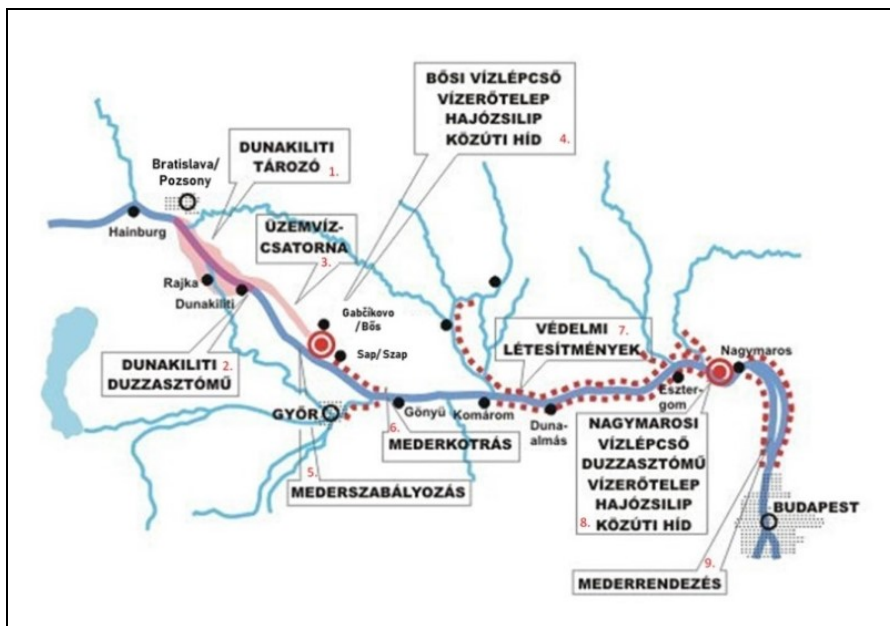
BŐSI VÍZLÉPCSŐ
VÍZERŐTELEP
HAJÓZSILIP
KÖZÚTI HÍD 4.

DUNAKILITI
TÁROZÓ 1.

Bratislava/
Pozsony

Hainburg

ÜZEMVÍZ-
CSATORNA
3.

Rajka

Dunakiliti

Gabčíkovo
/Bős

Sap/ Szap

VÉDELMI 7.
LÉTESÍTMÉNYEK

Nagymaros

DUNAKILITI 2.
DUZZASZTÓMŰ

GYŐR

Gönyü

Komárom

Duna-
almás

Eszter-
gom

6.
MEDERKOTRÁS

NAGYMAROSI
VÍZLÉPCSŐ
DUZZASZTÓMŰ
VÍZERŐTELEP
HAJÓZSILIP
8. KÖZÚTI HÍD

5.
MEDERSZABÁLYOZÁS

BUDAPEST

9.
MEDERRENDEZÉS